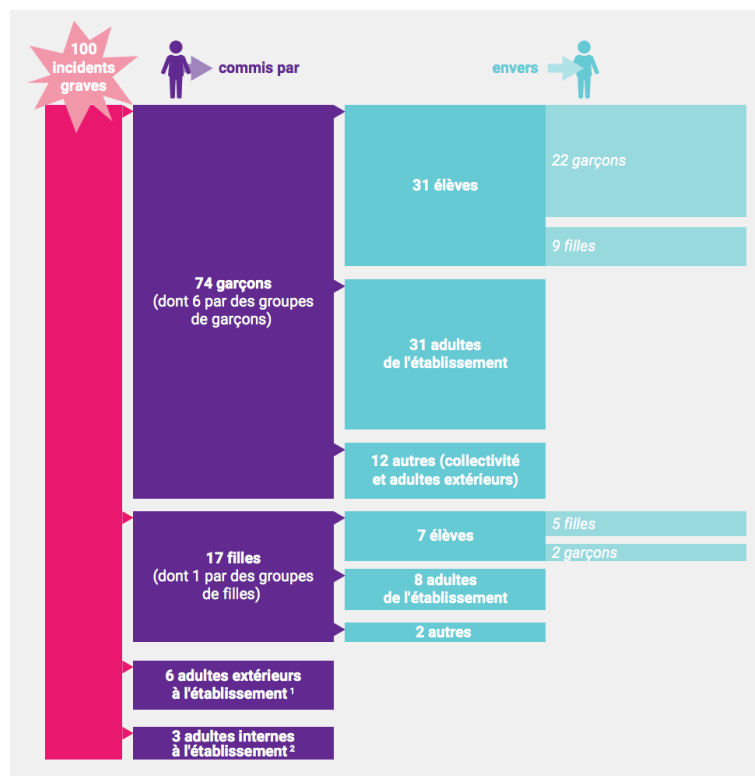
100 incidents graves

commis par

envers

74 garçons (dont 6 par des groupes de garçons)

31 élèves

22 garçons

9 filles

31 adultes de l'établissement

12 autres (collectivité et adultes extérieurs)

17 filles (dont 1 par des groupes de filles)

7 élèves

5 filles

2 garçons

8 adultes de l'établissement

2 autres

6 adultes extérieurs à l'établissement $^1$

3 adultes internes à l'établissement $^2$